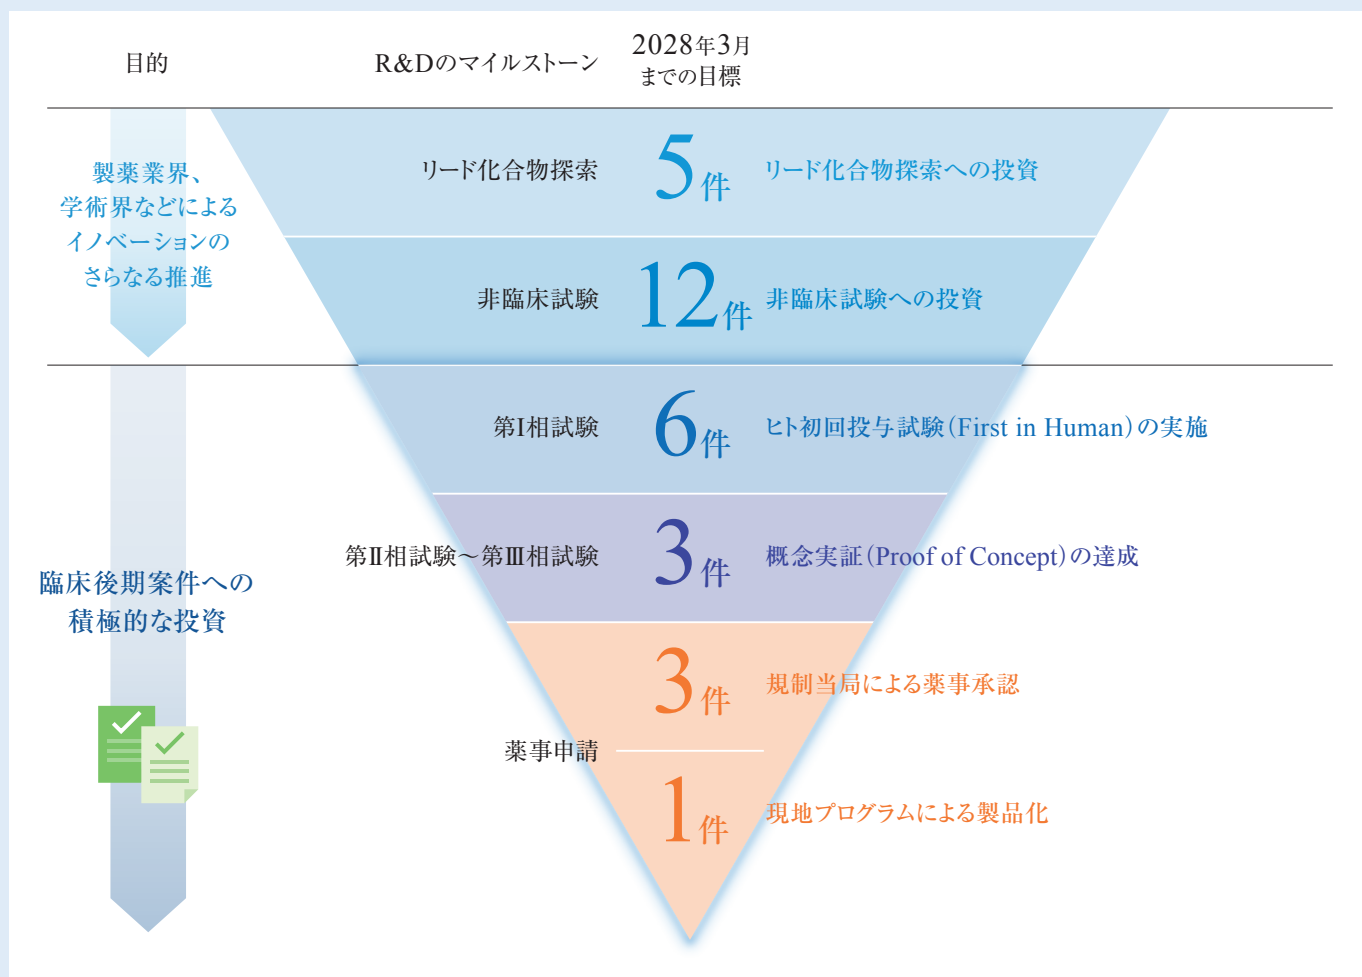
目的

R&Dのマイルストーン

2028年3月までの目標

製薬業界、学術界などによるイノベーションのさらなる推進

リード化合物探索 5件 リード化合物探索への投資

非臨床試験 12件 非臨床試験への投資

臨床後期案件への積極的な投資

第I相試験 6件 ヒト初回投与試験(First in Human)の実施

第II相試験～第III相試験 3件 概念実証(Proof of Concept)の達成

薬事申請

3件 規制当局による薬事承認

1件 現地プログラムによる製品化